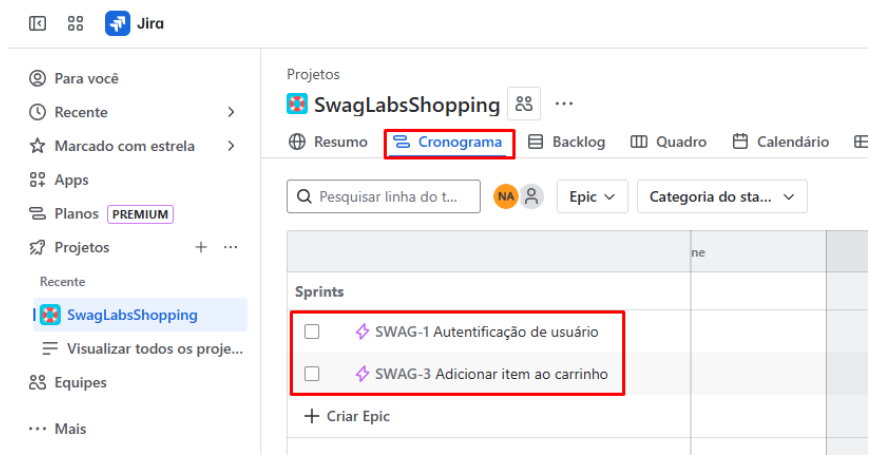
Jira

Para você
Recente
Marcado com estrela
Apps
Planos PREMIUM
Projetos
Recente
SwagLabsShopping
Visualizar todos os proje...
Equipes
Mais

Projetos
SwagLabsShopping
Resumo
Cronograma
Backlog
Quadro
Calendário

Pesquisar linha do t...
NA
Epic
Categoria do sta...

ne

Sprints
SWAG-1 Autentificação de usuário
SWAG-3 Adicionar item ao carrinho
Criar Epic